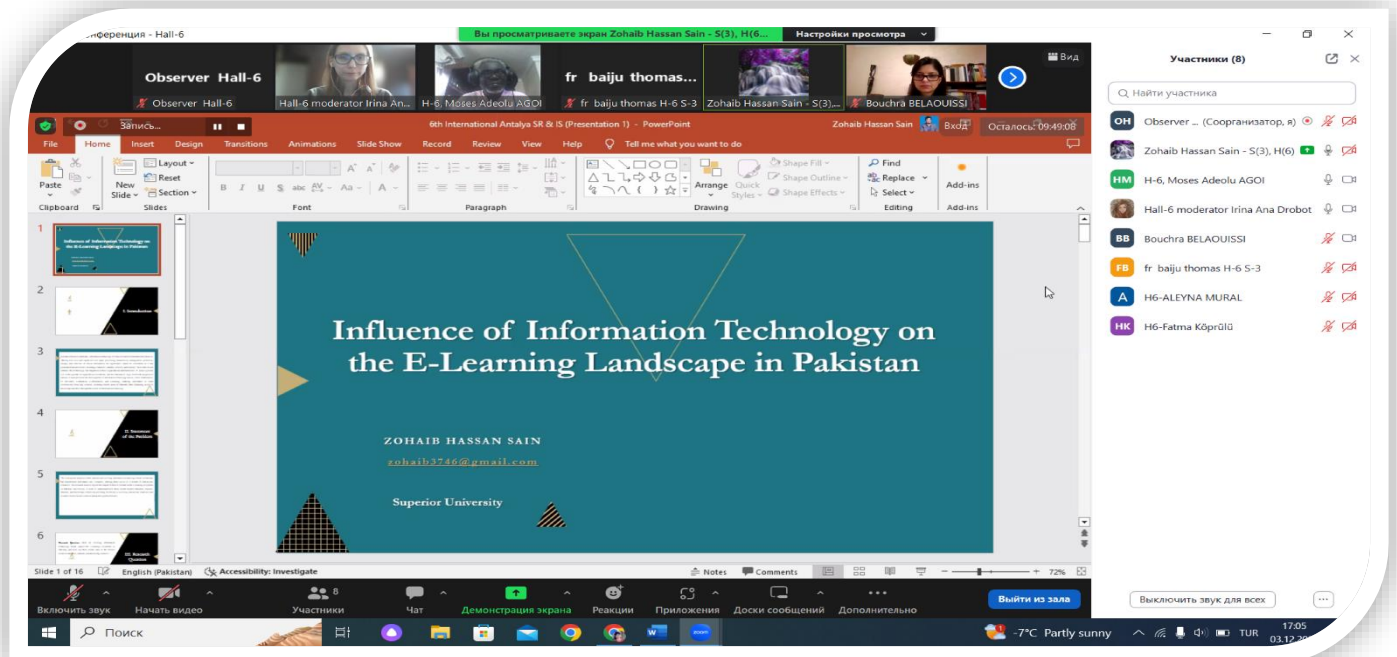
онференция - Hall-6

Вы просматриваете экран Zohaib Hassan Sain - S(3), H(6...

Настройки просмотра

Вид

Observer Hall-6

fr baiju thomas...

Observer Hall-6

Hall-6 moderator Irina An...

H-6, Moses Adeolu AGOI

fr baiju thomas H-6 S-3

Zohaib Hassan Sain - S(3),...

Bouchra BELAOUISSI

Участники (8)

Найти участника

OH Observer ... (Соорганизатор, я)

Zohaib Hassan Sain - S(3), H(6)

HM H-6, Moses Adeolu AGOI

Hall-6 moderator Irina Ana Drobot

BB Bouchra BELAOUISSI

FB fr baiju thomas H-6 S-3

A H6-ALEYNA MURAL

HK H6-Fatma Köprülü

Запись...

6th International Antalya SR & IS (Presentation 1) - PowerPoint

Zohaib Hassan Sain

Вход

Осталось: 09:49:08

File Home Insert Design Transitions Animations Slide Show Record Review View Help Tell me what you want to do

Paste

Clipboard

New Slide

Layout

Reset

Section

Slides

Font

Paragraph

Arrange

Quick Styles

Shape Fill

Shape Outline

Shape Effects

Drawing

Find

Replace

Select

Editing

Add-ins

Add-ins

Influence of Information Technology on the E-Learning Landscape in Pakistan

ZOHAIB HASSAN SAIN

zohaib3746@gmail.com

Superior University

Slide 1 of 16

English (Pakistan)

Accessibility: Investigate

Notes

Comments

72%

Включить звук

Начать видео

8 Участники

Чат

Демонстрация экрана

Реакции

Приложения

Доски сообщений

Дополнительно

Выйти из зала

Выключить звук для всех

Поиск

-7°C Partly sunny

TUR

17:05

03.12.20